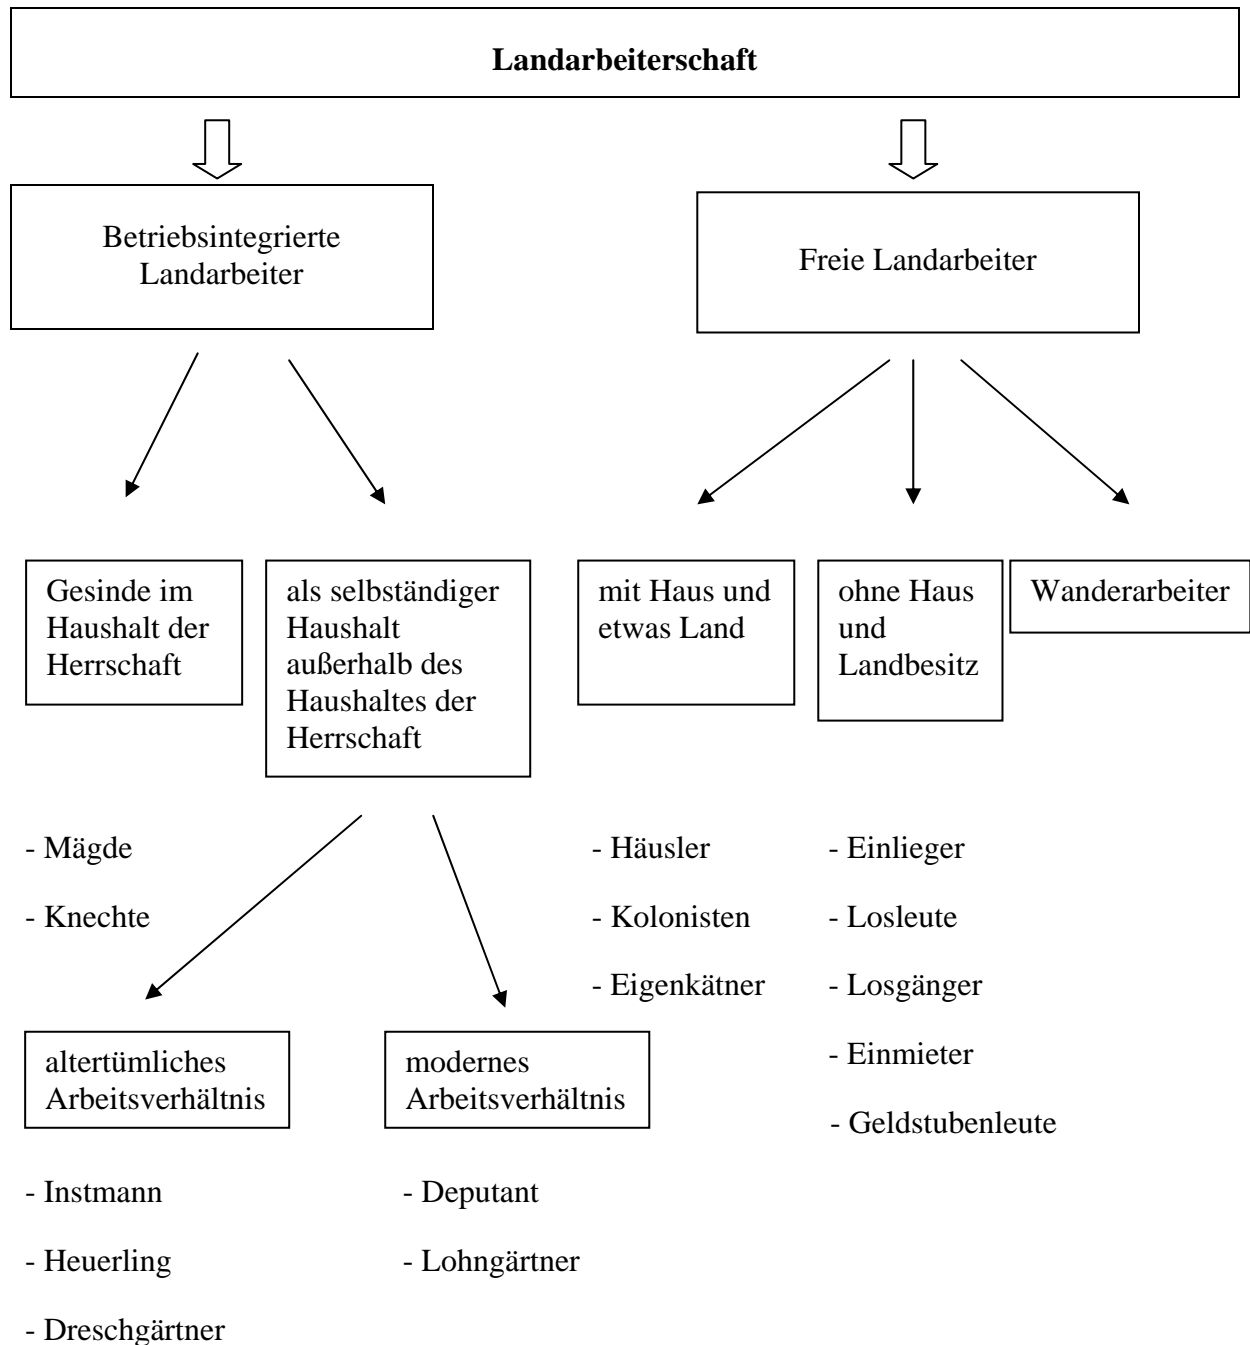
Landarbeiterschaft

Betriebsintegrierte Landarbeiter

Freie Landarbeiter

Gesinde im Haushalt der Herrschaft

als selbständiger Haushalt außerhalb des Haushaltes der Herrschaft

mit Haus und etwas Land

ohne Haus und Landbesitz

Wanderarbeiter

- Mägde
- Knechte

- Häusler
- Kolonisten
- Eigenkätner

- Einlieger
- Losleute
- Losgänger
- Einmieter
- Geldstubenleute

altertümliches Arbeitsverhältnis

modernes Arbeitsverhältnis

- Instmann
- Heuerling
- Dreschgärtner

- Deputant
- Lohngärtner